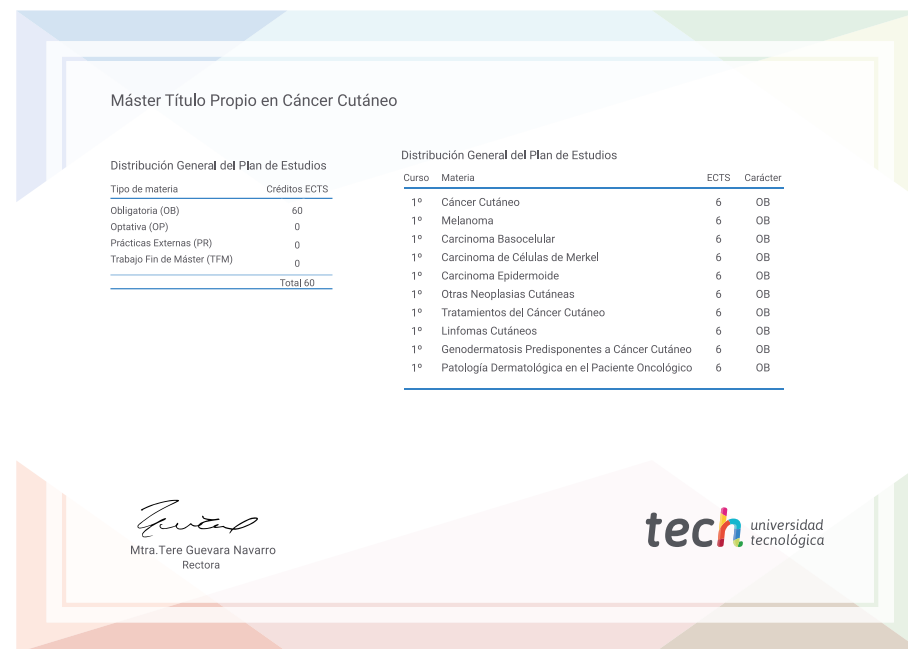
Máster Título Propio en Cáncer Cutáneo

Distribución General del Plan de Estudios

| Tipo de materia | Créditos ECTS |
|---|---|
| Obligatoria (OB) | 60 |
| Optativa (OP) | 0 |
| Prácticas Externas (PR) | 0 |
| Trabajo Fin de Máster (TFM) | 0 |
| | Total 60 |

Distribución General del Plan de Estudios

| Curso | Materia | ECTS | Carácter |
|---|---|---|---|
| 1º | Cáncer Cutáneo | 6 | OB |
| 1º | Melanoma | 6 | OB |
| 1º | Carcinoma Basocelular | 6 | OB |
| 1º | Carcinoma de Células de Merkel | 6 | OB |
| 1º | Carcinoma Epidermoide | 6 | OB |
| 1º | Otras Neoplasias Cutáneas | 6 | OB |
| 1º | Tratamientos del Cáncer Cutáneo | 6 | OB |
| 1º | Linfomas Cutáneos | 6 | OB |
| 1º | Genodermatosis Predisponentes a Cáncer Cutáneo | 6 | OB |
| 1º | Patología Dermatológica en el Paciente Oncológico | 6 | OB |

Mtra.Tere Guevara Navarro
Rectora

tech universidad tecnológica